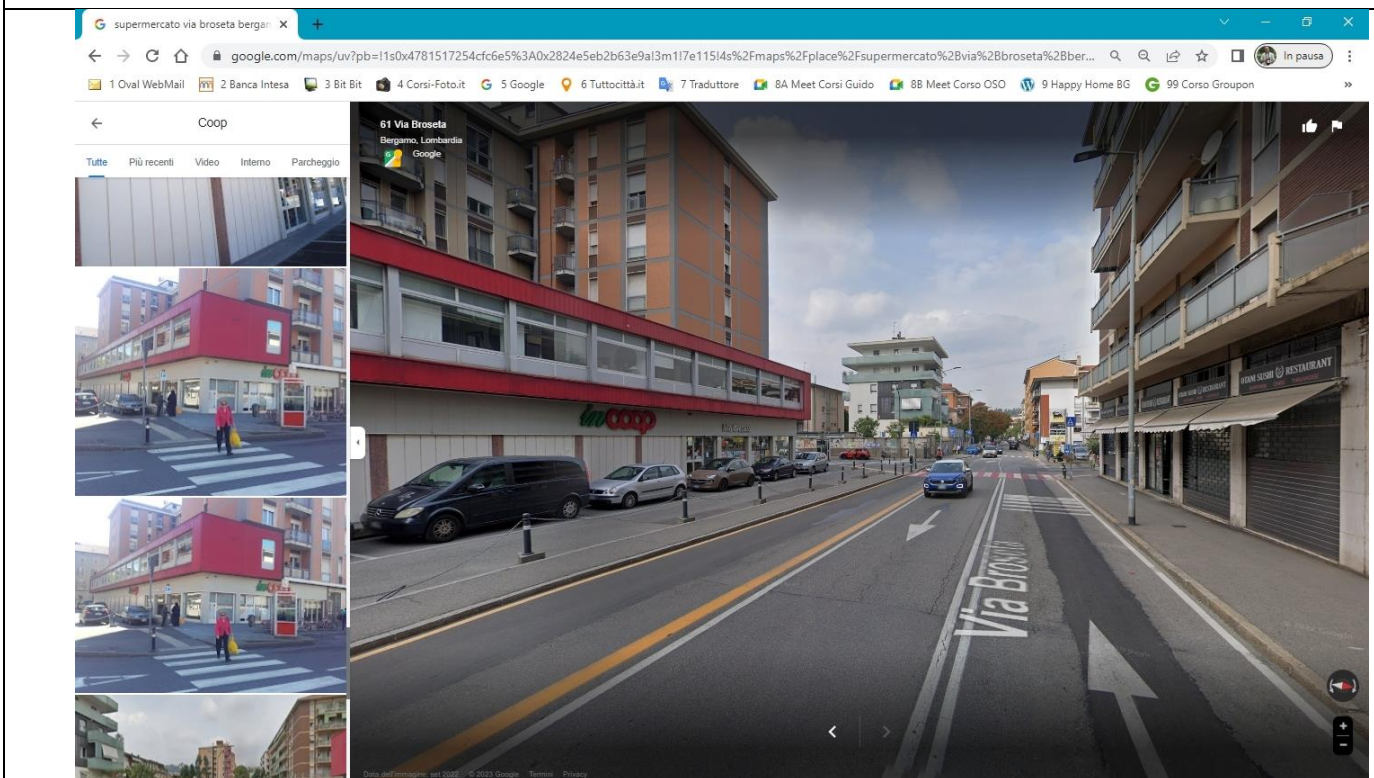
supermercato via broseta bergam ×

google.com/maps/uv?pb=!1s0x4781517254cfc6e5%3A0x2824e5eb2b63e9a!3m1!7e115!4s%2Fmaps%2Fplace%2Fsupermercato%2Bvia%2Bbroseta%2Bber...

In pausa

1 Oval WebMail 2 Banca Intesa 3 Bit Bit 4 Corsi-Foto.it 5 Google 6 Tuttocittà.it 7 Traduttore 8A Meet Corsi Guido 8B Meet Corso OSO 9 Happy Home BG 99 Corso Groupon

Coop

Tutte Più recenti Video Interno Parcheggio

61 Via Broseta
Bergamo, Lombardia
Google

coop

inCoop

OYAMI SUSHI RESTAURANT

Via Broseta

Data dell'immagine: set 2022 © 2023 Google Termini Privacy